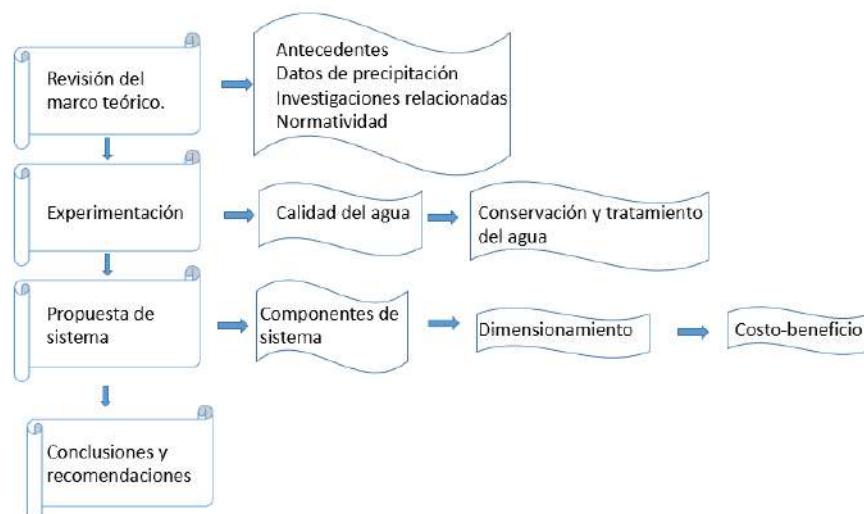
Revisión del marco teórico.

Antecedentes
Datos de precipitación
Investigaciones relacionadas
Normatividad

Experimentación

Calidad del agua

Conservación y tratamiento del agua

Propuesta de sistema

Componentes de sistema

Dimensionamiento

Costo-beneficio

Conclusiones y recomendaciones